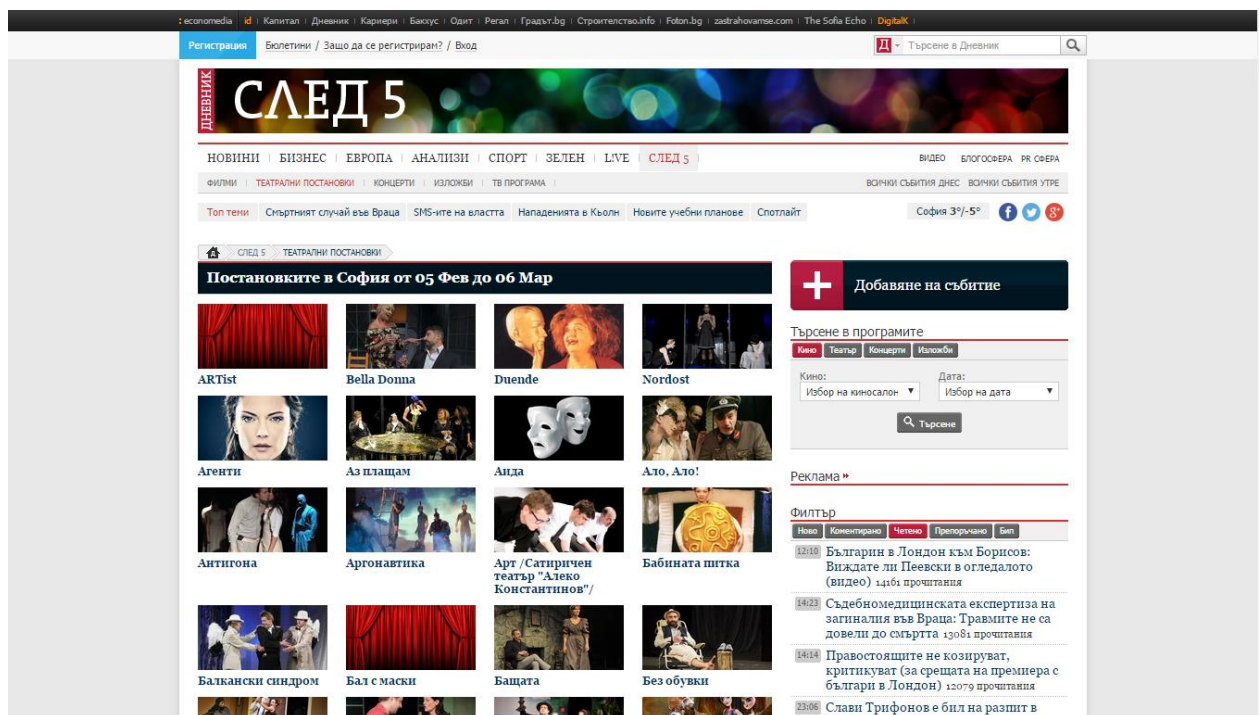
: economedia | id | Капитал | Дневник | Кариери | Бакхус | Одит | Регал | Градът.bg | Строителство.info | Foton.bg | zastrahovamse.com | The Sofia Echo | DigitalK |

Регистрация Бюлетини / Защо да се регистрирам? / Вход

Д Търсене в Дневник

ДНЕВНИК СЛЕД 5

НОВИНИ | БИЗНЕС | ЕВРОПА | АНАЛИЗИ | СПОРТ | ЗЕЛЕН | L!VE | СЛЕД 5

ВИДЕО БЛОГОСФЕРА PR СФЕРА

ФИЛМИ | ТЕАТРАЛНИ ПОСТАНОВКИ | КОНЦЕРТИ | ИЗЛОЖБИ | ТВ ПРОГРАМА

ВСИЧКИ СЪБИТИЯ ДНЕС ВСИЧКИ СЪБИТИЯ УТРЕ

Топ теми Смъртният случай във Враца SMS-ите на властта Нападенията в Кьолн Новите учебни планове Спотлайт

София 3°/-5°

СЛЕД 5 ТЕАТРАЛНИ ПОСТАНОВКИ

Постановките в София от 05 Фев до 06 Мар

ARTist
Bella Donna
Duende
Nordost
Агенти
Аз плащам
Аида
Ало, Ало!
Антигона
Аргонавтика
Арт /Сатиричен театър "Алеко Константинов"/
Бабината питка
Балкански синдром
Бал с маски
Бащата
Без обувки

Добавяне на събитие

Търсене в програмите

Кино Театър Концерти Изложби

Кино:
Избор на киносалон

Дата:
Избор на дата

Търсене

Реклама »

Филтър

Ново Коментирано Четено Препоръчано Бип

12:10 Българин в Лондон към Борисов: Виждате ли Пеевски в огледалото (видео) 14161 прочитания

14:23 Съдебномедицинската експертиза на загиналия във Враца: Травмите не са довели до смъртта 13081 прочитания

14:14 Правостоящите не козируват, критикуват (за срещата на премиера с българи в Лондон) 12079 прочитания

23:06 Слави Трифонов е бил на разпит в